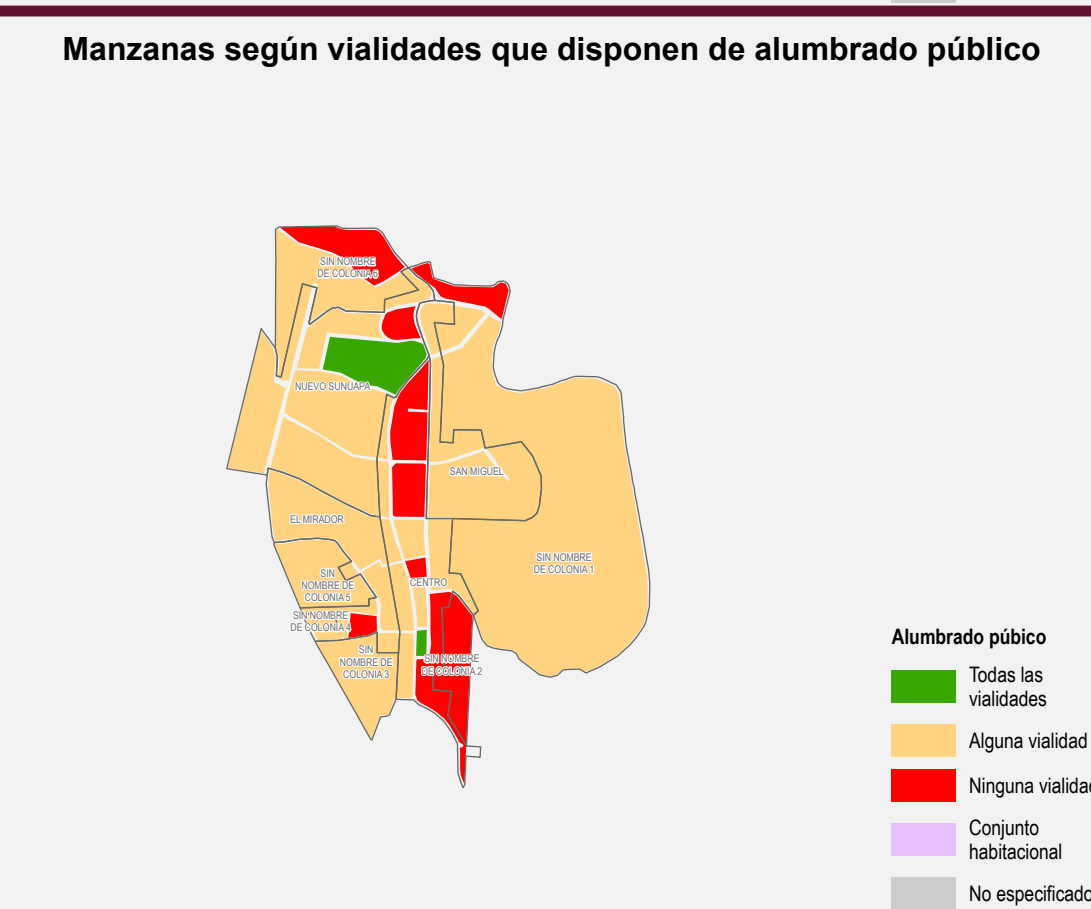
Manzanas según vialidades que disponen de alumbrado público

SIN NOMBRE DE COLONIA 6

NUEVO SUNUAPA

SAN MIGUEL

EL MIRADOR

SIN NOMBRE DE COLONIA 1

SIN NOMBRE DE COLONIA 5

CENTRO

SIN NOMBRE DE COLONIA 4

SIN NOMBRE DE COLONIA 3

SIN NOMBRE DE COLONIA 2

Alumbrado púbico

Todas las vialidades

Alguna vialidad

Ninguna vialidad

Conjunto habitacional

No especificado